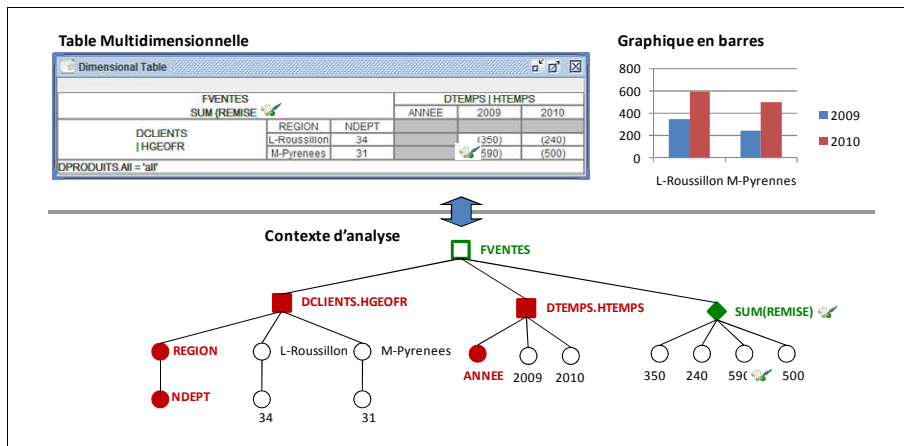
Table Multidimensionnelle

Dimensional Table

| FVENTES SUM (REMISE | | | DTEMPS \| HTEMPS | | |
|---|---|---|---|---|---|
| | | | ANNEE | 2009 | 2010 |
| DCLIENTS \| HGEOFR | REGION | NDEPT | | | |
| | L-Roussillon | 34 | | (350) | (240) |
| | M-Pyrenees | 31 | | 590) | (500) |

DPRODUITS.All = 'all'

Graphique en barres

800
600
400
200
0

2009
2010

L-Roussillon M-Pyrennes

Contexte d'analyse

FVENTES

DCLIENTS.HGEOFR

DTEMPS.HTEMPS

SUM(REMISE)

REGION

L-Roussillon

M-Pyrenees

ANNEE

2009

2010

350

240

59(

500

NDEPT

34

31